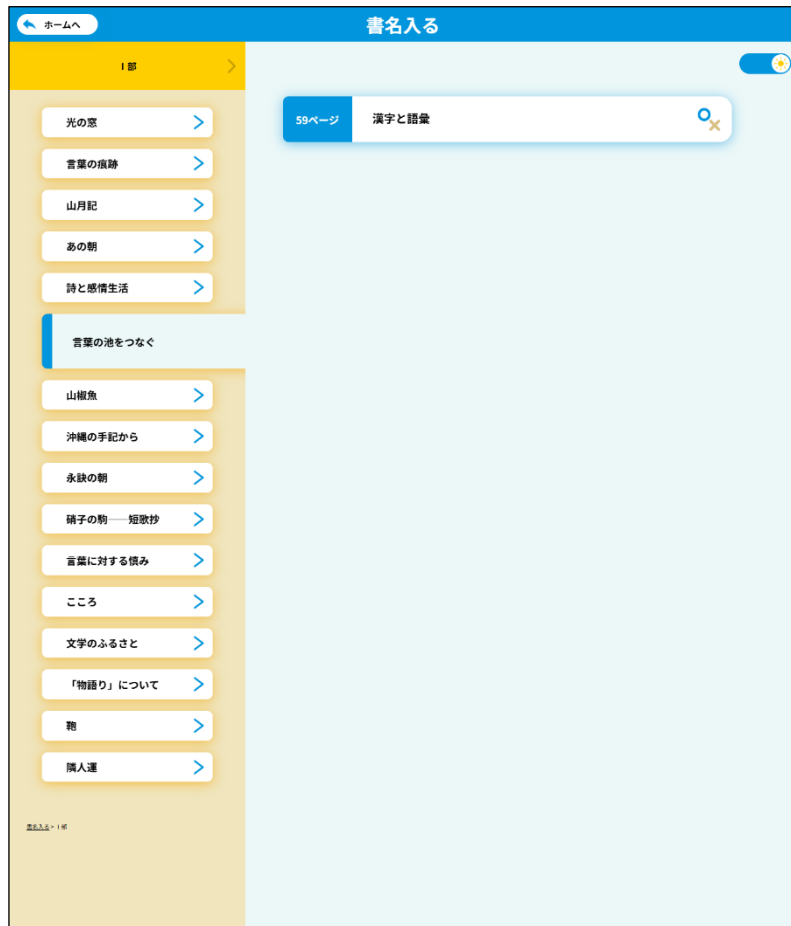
ホームへ

書名入る

I部

光の窓

言葉の痕跡

山月記

あの朝

詩と感情生活

言葉の池をつなぐ

山椒魚

沖縄の手記から

永訣の朝

硝子の駒──短歌抄

言葉に対する慎み

こころ

文学のふるさと

「物語り」について

鞄

隣人運

書名入る > I部

59ページ

漢字と語彙